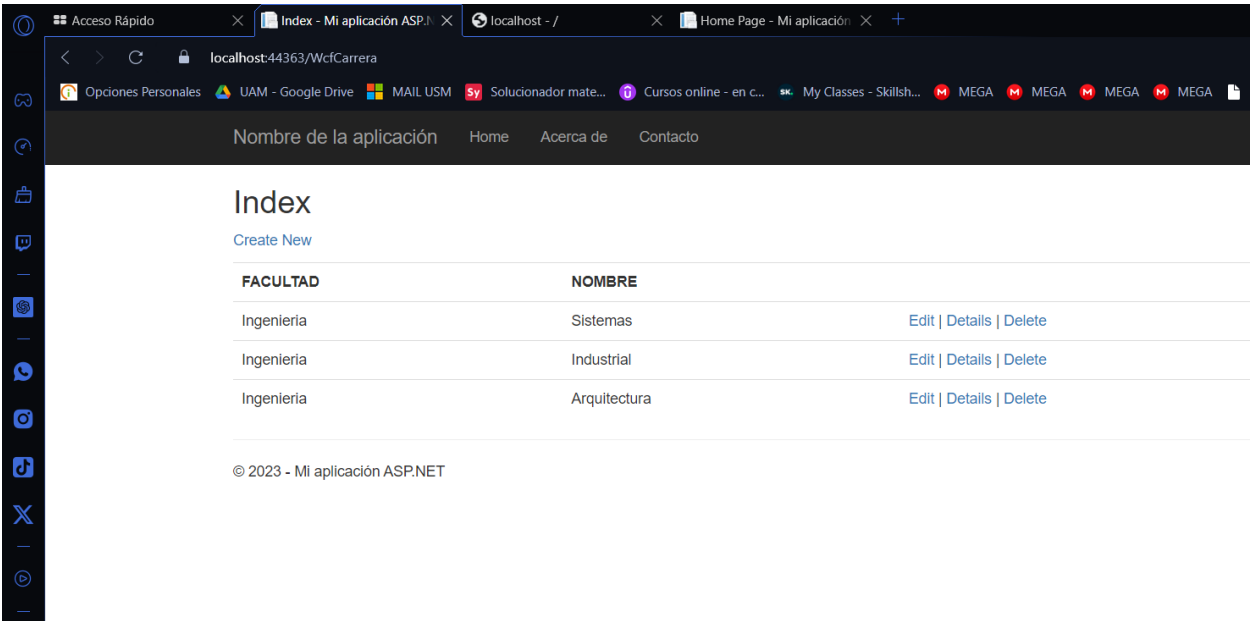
Acceso Rápido
Index - Mi aplicación ASP.N
localhost - /
Home Page - Mi aplicación

localhost:44363/WcfCarrera

Opciones Personales
UAM - Google Drive
MAIL USM
Solucionador mate...
Cursos online - en c...
My Classes - Skillsh...
MEGA
MEGA
MEGA
MEGA

Nombre de la aplicación
Home
Acerca de
Contacto

Index

Create New

| FACULTAD | NOMBRE | |
|---|---|---|
| Ingenieria | Sistemas | Edit \| Details \| Delete |
| Ingenieria | Industrial | Edit \| Details \| Delete |
| Ingenieria | Arquitectura | Edit \| Details \| Delete |

© 2023 - Mi aplicación ASP.NET